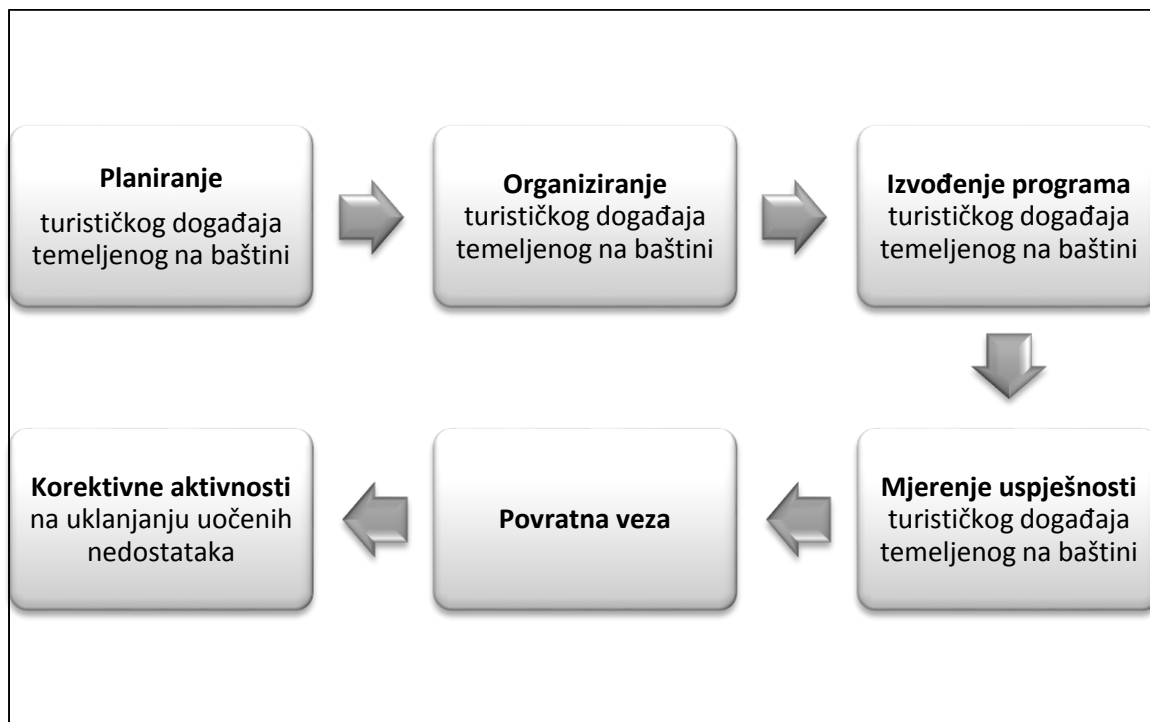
**Planiranje** turističkog događaja temeljenog na baštini

**Organiziranje** turističkog događaja temeljenog na baštini

**Izvođenje programa** turističkog događaja temeljenog na baštini

**Mjerenje uspješnosti** turističkog događaja temeljenog na baštini

**Povratna veza**

**Korektivne aktivnosti** na uklanjanju uočenih nedostataka